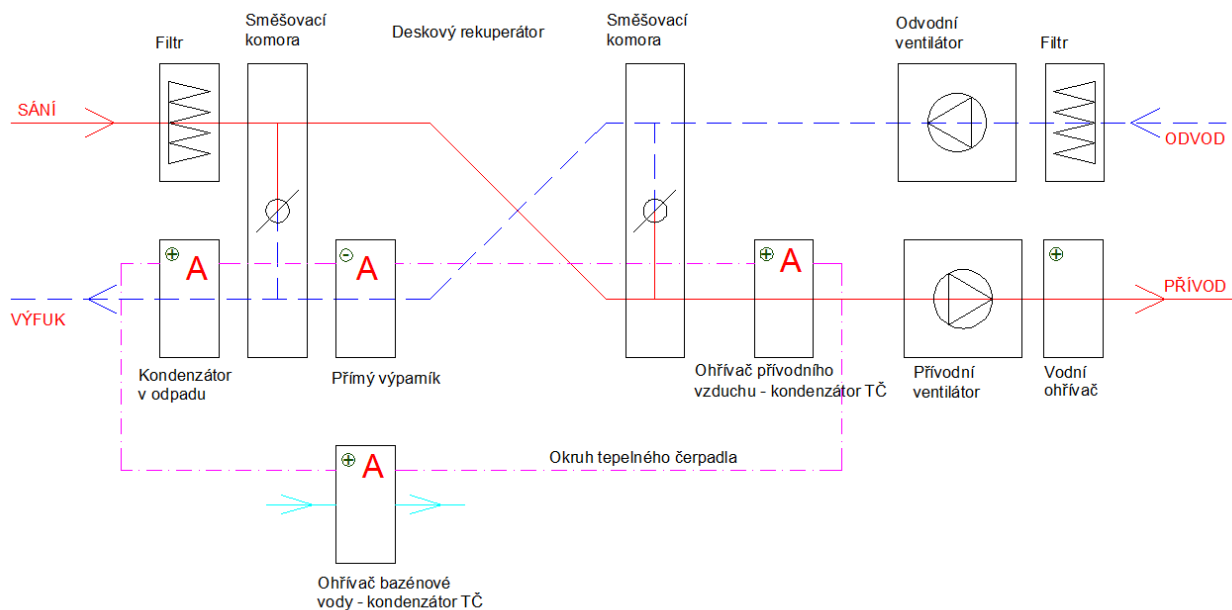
Filtr

Směšovací komora

Deskový rekuperátor

Směšovací komora

Odvodní ventilátor

Filtr

SÁNÍ

ODVOD

A

A

A

VÝFUK

PŘÍVOD

Kondenzátor v odpadu

Přímý výpamík

Ohřívač přívodního vzduchu - kondenzátor TČ

Přívodní ventilátor

Vodní ohřívač

A

Okruh tepelného čerpadla

Ohřívač bazénové vody - kondenzátor TČ